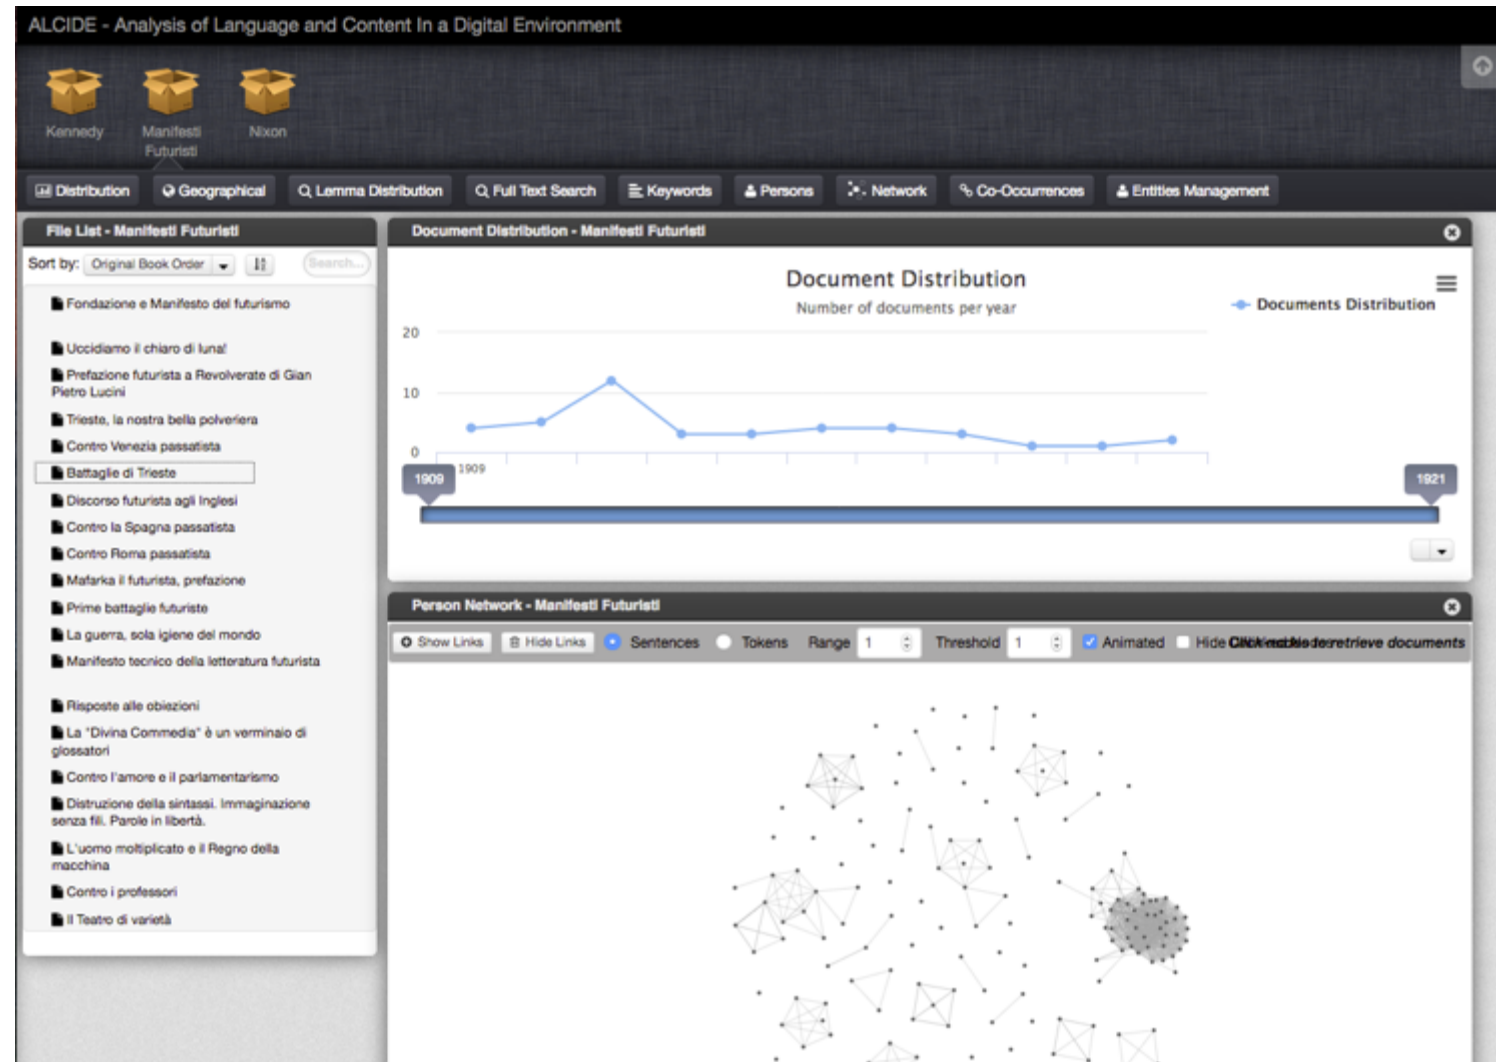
ALCIDE - Analysis of Language and Content In a Digital Environment

Kennedy
Manifesti Futuristi
Nixon

Distribution
Geographical
Lemma Distribution
Full Text Search
Keywords
Persons
Network
Co-Occurrences
Entities Management

File List - Manifesti Futuristi

Sort by: Original Book Order
Search...

Fondazione e Manifesto del futurismo
Uccidiamo il chiaro di luna!
Prefazione futurista a Revolverate di Gian Pietro Lucini
Trieste, la nostra bella polveriera
Contro Venezia passatista
Battaglie di Trieste
Discorso futurista agli Inglesi
Contro la Spagna passatista
Contro Roma passatista
Mafarka il futurista, prefazione
Prime battaglie futuriste
La guerra, sola igiene del mondo
Manifesto tecnico della letteratura futurista
Risposte alle obiezioni
La "Divina Commedia" è un verminaio di glossatori
Contro l'amore e il parlamentarismo
Distruzione della sintassi. Immaginazione senza fili. Parole in libertà.
L'uomo moltiplicato e il Regno della macchina
Contro i professori
Il Teatro di varietà

Document Distribution - Manifesti Futuristi

Document Distribution
Number of documents per year
Documents Distribution
20
10
0
1909
1909
1921

Person Network - Manifesti Futuristi

Show Links
Hide Links
Sentences
Tokens
Range 1
Threshold 1
Animated
Hide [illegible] Click on a node to retrieve documents